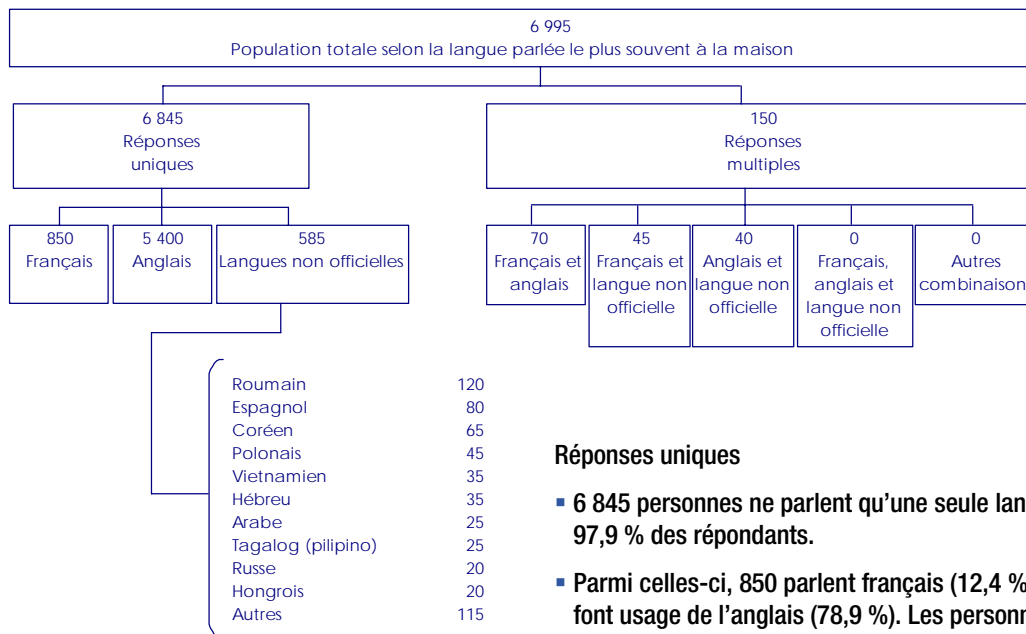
6 995
Population totale selon la langue parlée le plus souvent à la maison

6 845
Réponses uniques

150
Réponses multiples

850
Français

5 400
Anglais

585
Langues non officielles

70
Français et anglais

45
Français et langue non officielle

40
Anglais et langue non officielle

0
Français, anglais et langue non officielle

0
Autres combinaison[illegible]

| | |
|---|---|
| Roumain | 120 |
| Espagnol | 80 |
| Coréen | 65 |
| Polonais | 45 |
| Vietnamien | 35 |
| Hébreu | 35 |
| Arabe | 25 |
| Tagalog (pilipino) | 25 |
| Russe | 20 |
| Hongrois | 20 |
| Autres | 115 |

Réponses uniques

▪ 6 845 personnes ne parlent qu'une seule lan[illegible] 97,9 % des répondants.

▪ Parmi celles-ci, 850 parlent français (12,4 %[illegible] font usage de l'anglais (78,9 %). Les personn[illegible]